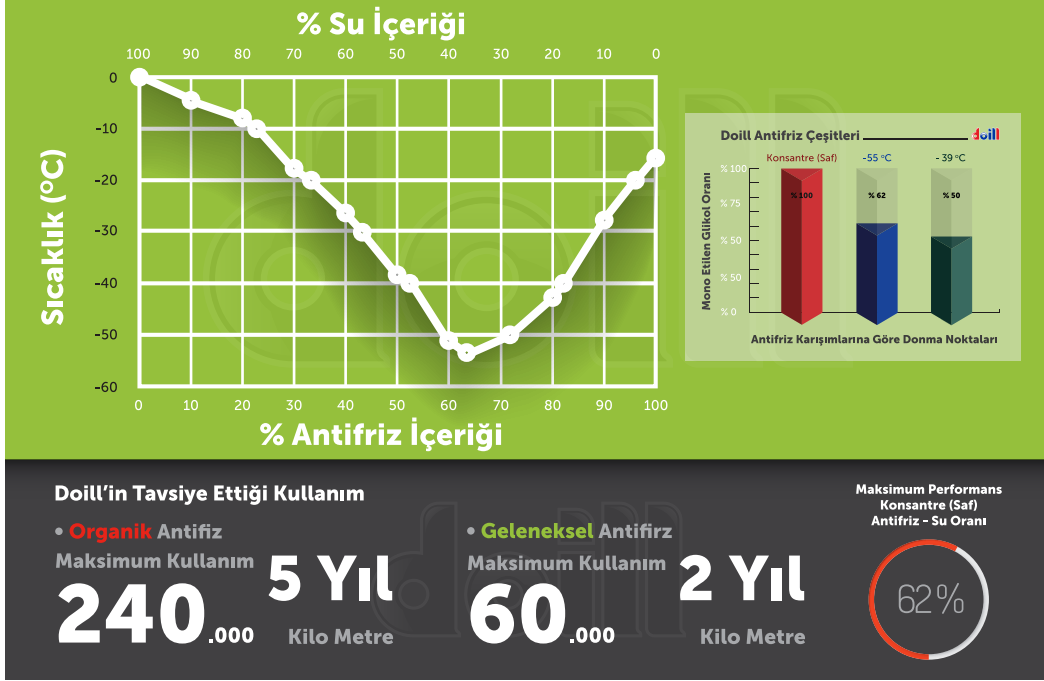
% Su İçeriği

100 90 80 70 60 50 40 30 20 10 0

Sıcaklık (°C)

0
-10
-20
-30
-40
-50
-60

0 10 20 30 40 50 60 70 80 90 100

% Antifriz İçeriği

Doill Antifriz Çeşitleri

doill

Konsantre (Saf)
-55 °C
- 39 °C

Mono Etilen Glikol Oranı

% 100
% 75
% 50
% 25
% 0

% 100
% 62
% 50

Antifriz Karışımlarına Göre Donma Noktaları

Doill'in Tavsiye Ettiği Kullanım

• Organik Antifiz
Maksimum Kullanım
240.000
5 Yıl
Kilo Metre

• Geleneksel Antifirz
Maksimum Kullanım
60.000
2 Yıl
Kilo Metre

Maksimum Performans
Konsantre (Saf)
Antifriz - Su Oranı

62%